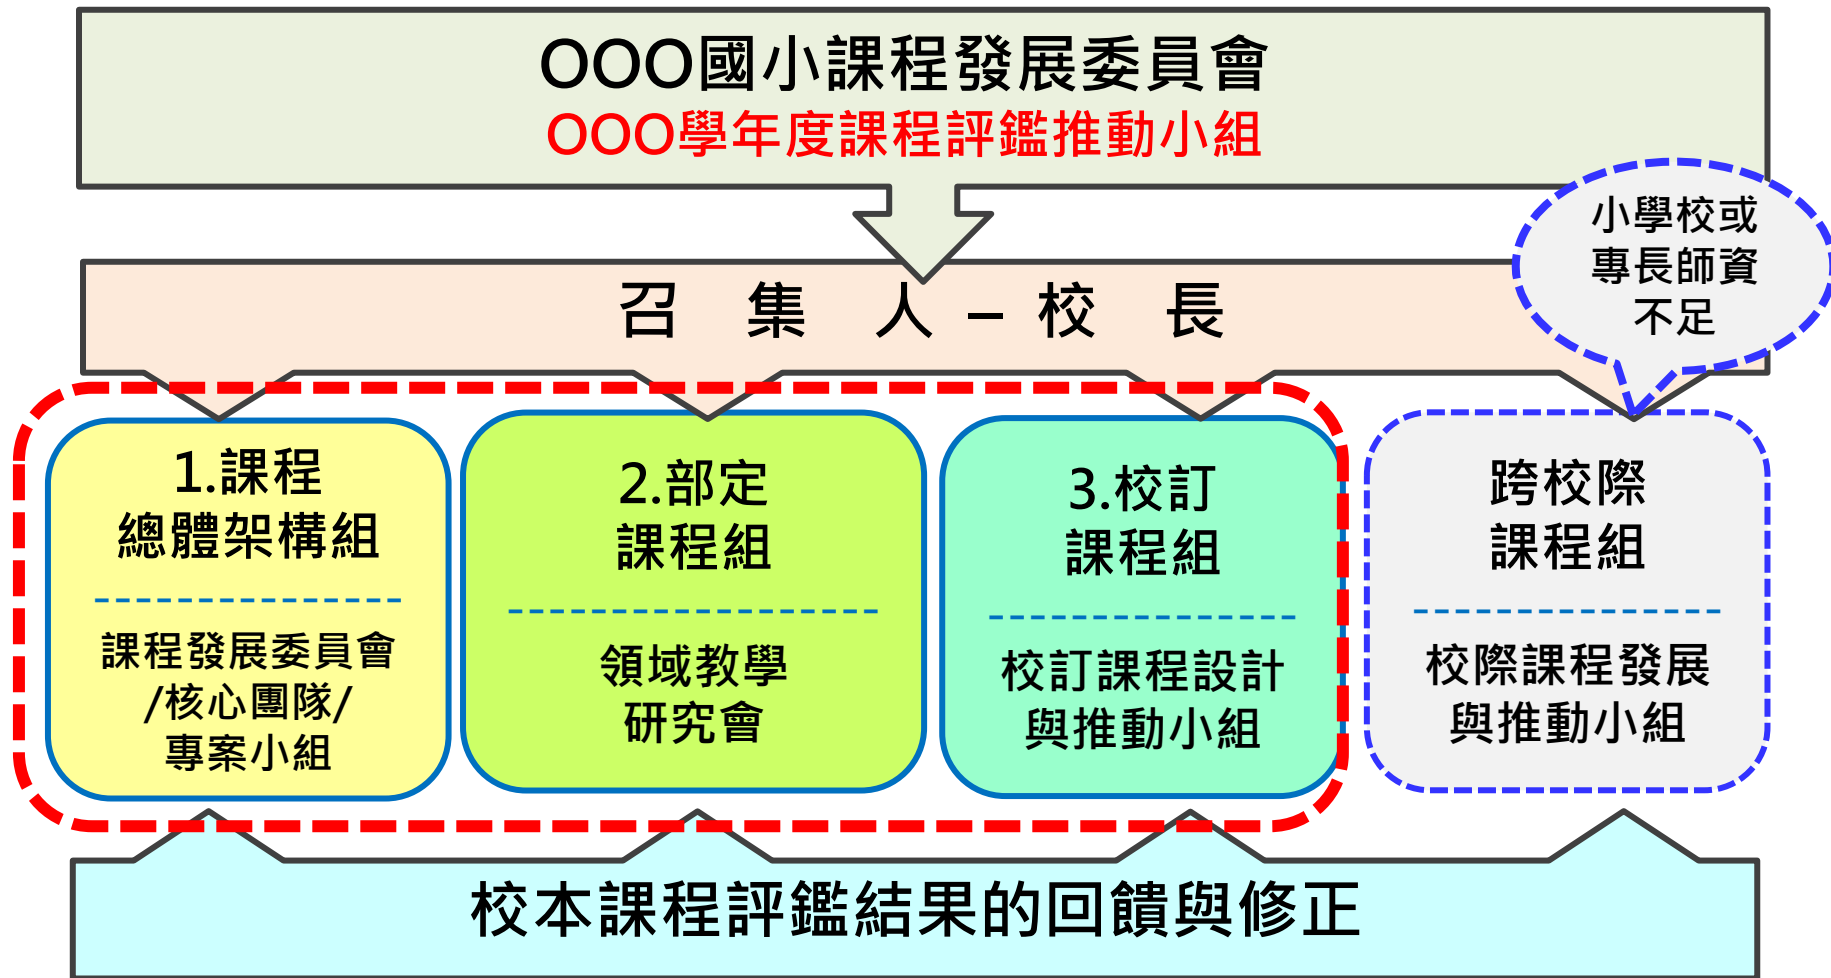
OOO國小課程發展委員會
OOO學年度課程評鑑推動小組

小學校或專長師資不足

召 集 人－校 長

1.課程
總體架構組

課程發展委員會/核心團隊/專案小組

2.部定
課程組

領域教學研究會

3.校訂
課程組

校訂課程設計與推動小組

跨校際
課程組

校際課程發展與推動小組

校本課程評鑑結果的回饋與修正